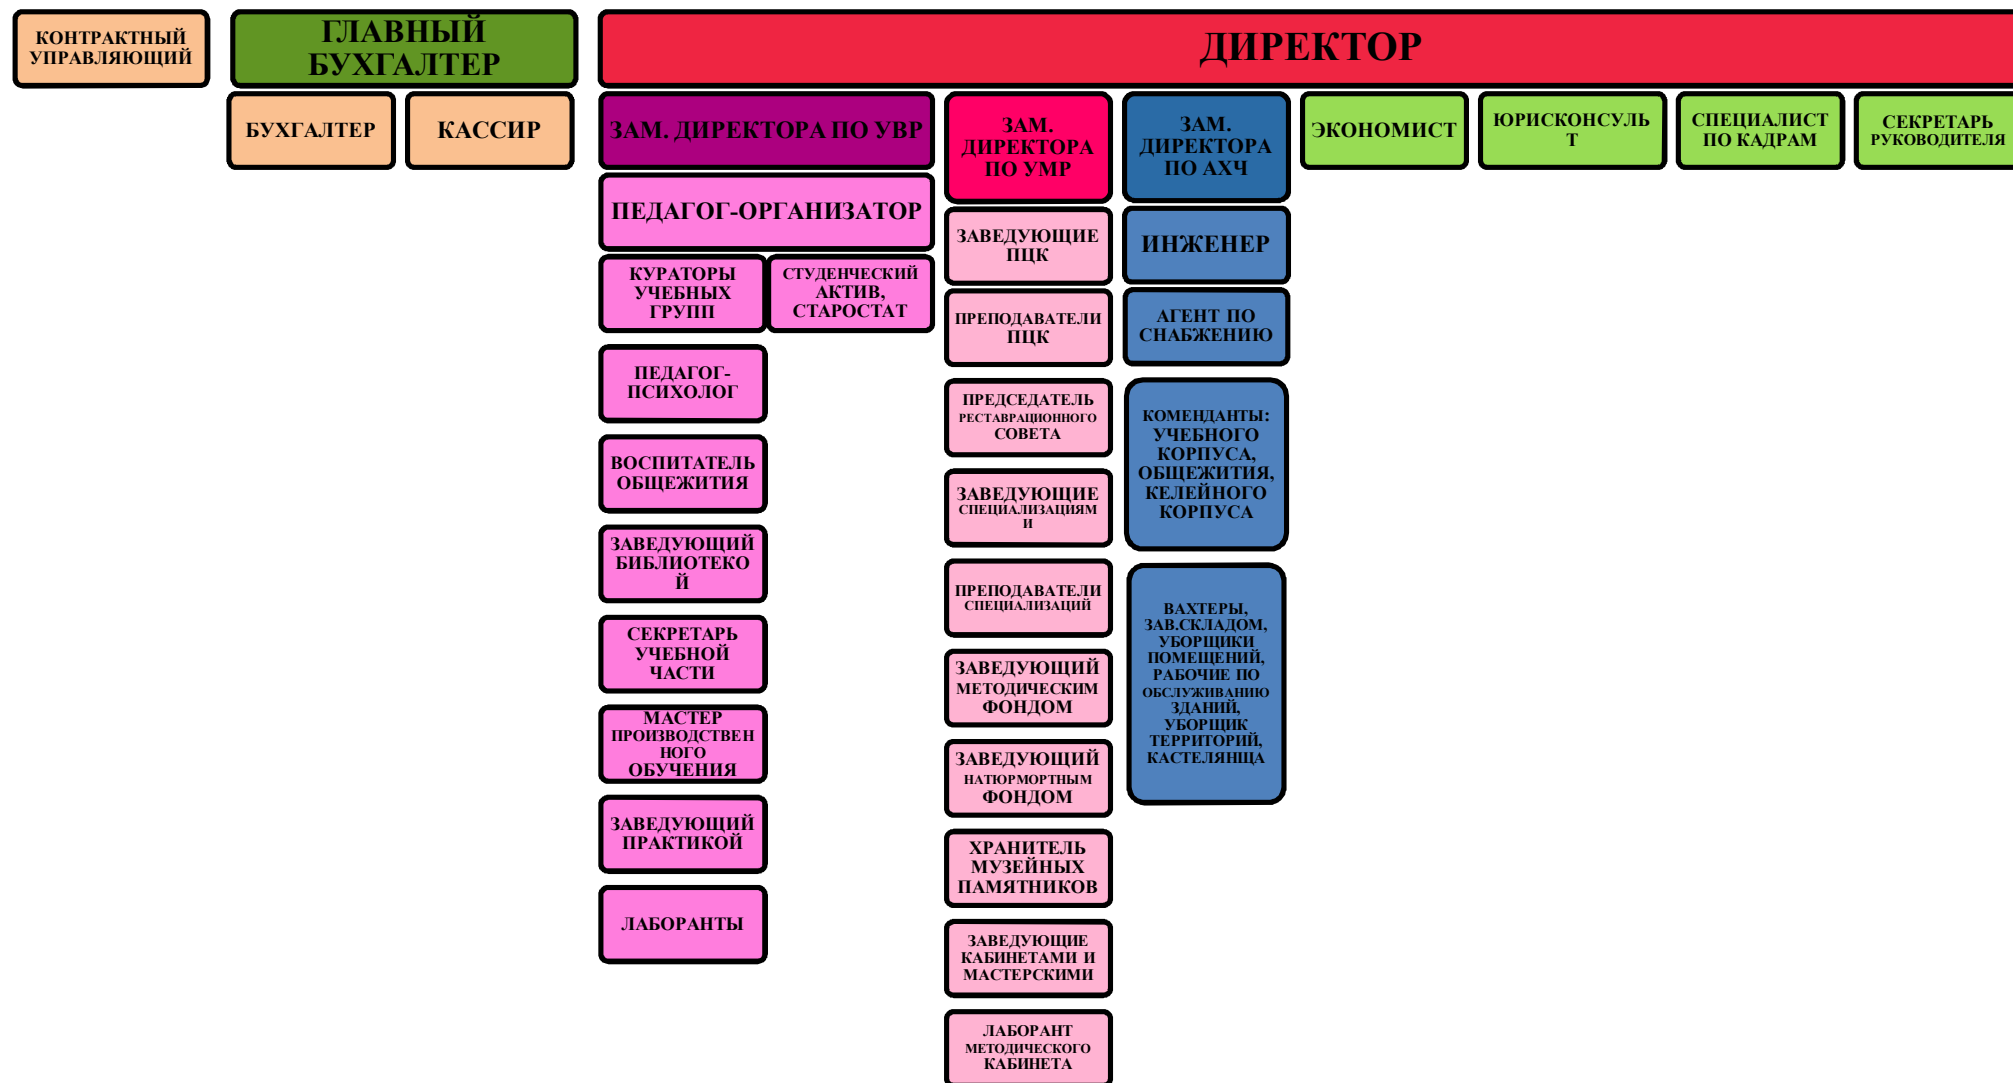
КОНТРАКТНЫЙ УПРАВЛЯЮЩИЙ

ГЛАВНЫЙ БУХГАЛТЕР

БУХГАЛТЕР

КАССИР

ДИРЕКТОР

ЗАМ. ДИРЕКТОРА ПО УВР

ПЕДАГОГ-ОРГАНИЗАТОР

КУРАТОРЫ УЧЕБНЫХ ГРУПП

СТУДЕНЧЕСКИЙ АКТИВ, СТАРОСТАТ

ПЕДАГОГ-ПСИХОЛОГ

ВОСПИТАТЕЛЬ ОБЩЕЖИТИЯ

ЗАВЕДУЮЩИЙ БИБЛИОТЕКОЙ

СЕКРЕТАРЬ УЧЕБНОЙ ЧАСТИ

МАСТЕР ПРОИЗВОДСТВЕННОГО ОБУЧЕНИЯ

ЗАВЕДУЮЩИЙ ПРАКТИКОЙ

ЛАБОРАНТЫ

ЗАМ. ДИРЕКТОРА ПО УМР

ЗАВЕДУЮЩИЕ ПЦК

ПРЕПОДАВАТЕЛИ ПЦК

ПРЕДСЕДАТЕЛЬ РЕСТАВРАЦИОННОГО СОВЕТА

ЗАВЕДУЮЩИЕ СПЕЦИАЛИЗАЦИЯМИ

ПРЕПОДАВАТЕЛИ СПЕЦИАЛИЗАЦИЙ

ЗАВЕДУЮЩИЙ МЕТОДИЧЕСКИМ ФОНДОМ

ЗАВЕДУЮЩИЙ НАТЮРМОРТНЫМ ФОНДОМ

ХРАНИТЕЛЬ МУЗЕЙНЫХ ПАМЯТНИКОВ

ЗАВЕДУЮЩИЕ КАБИНЕТАМИ И МАСТЕРСКИМИ

ЛАБОРАНТ МЕТОДИЧЕСКОГО КАБИНЕТА

ЗАМ. ДИРЕКТОРА ПО АХЧ

ИНЖЕНЕР

АГЕНТ ПО СНАБЖЕНИЮ

КОМЕНДАНТЫ: УЧЕБНОГО КОРПУСА, ОБЩЕЖИТИЯ, КЕЛЕЙНОГО КОРПУСА

ВАХТЕРЫ, ЗАВ.СКЛАДОМ, УБОРЩИКИ ПОМЕЩЕНИЙ, РАБОЧИЕ ПО ОБСЛУЖИВАНИЮ ЗДАНИЙ, УБОРЩИК ТЕРРИТОРИЙ, КАСТЕЛЯНЩА

ЭКОНОМИСТ

ЮРИСКОНСУЛЬТ

СПЕЦИАЛИСТ ПО КАДРАМ

СЕКРЕТАРЬ РУКОВОДИТЕЛЯ